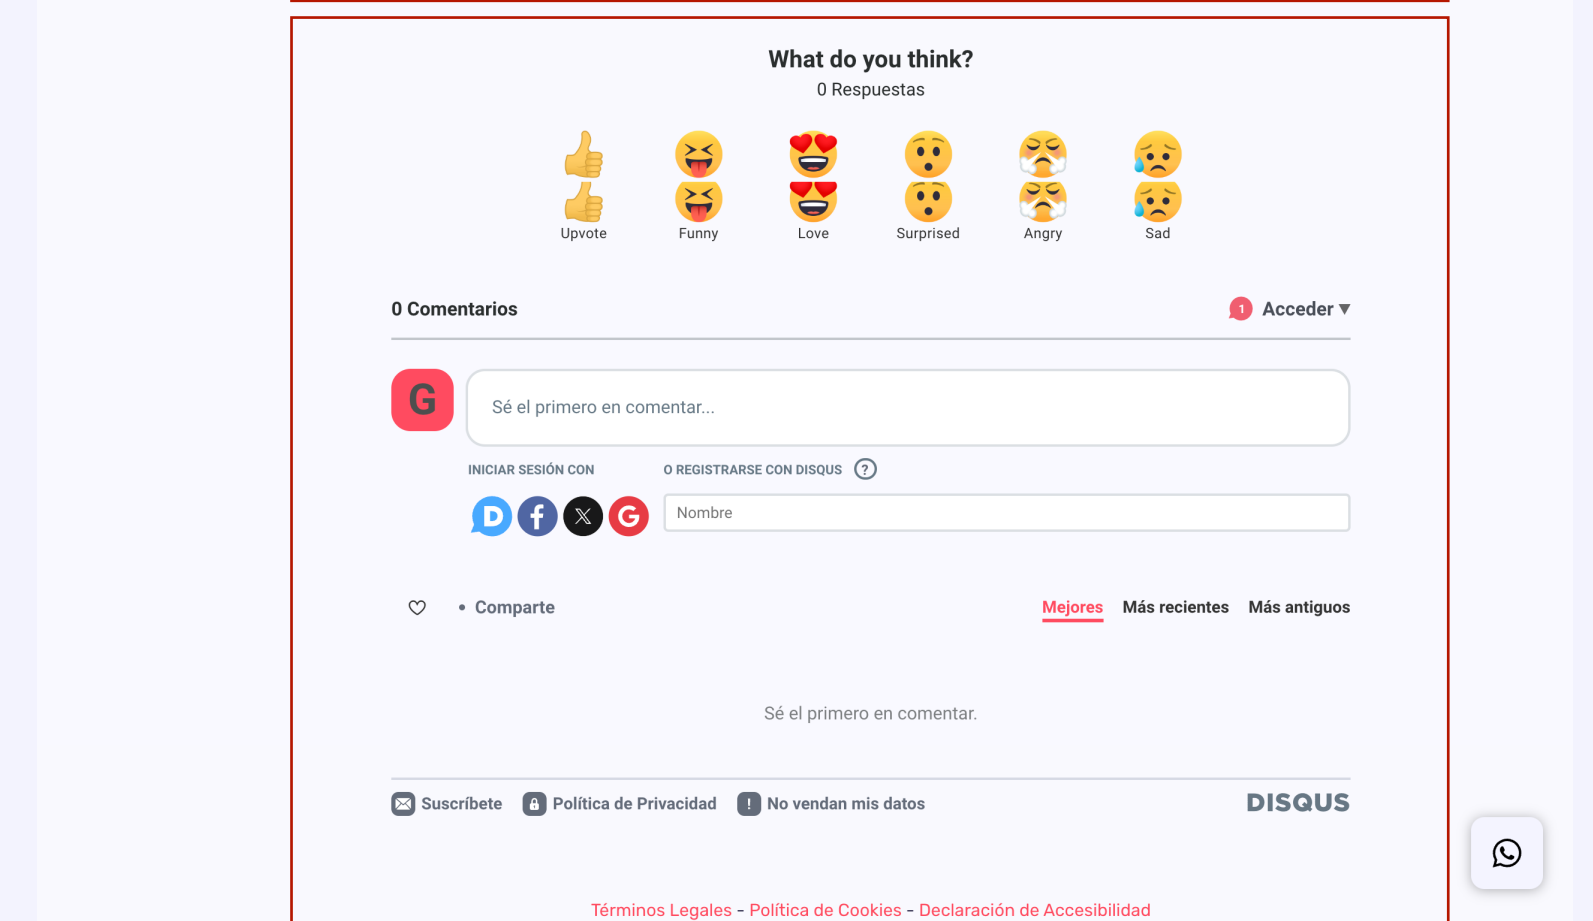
What do you think?
0 Respuestas

Upvote
Funny
Love
Surprised
Angry
Sad

0 Comentarios

1 Acceder ▾

G

Sé el primero en comentar...

INICIAR SESIÓN CON

O REGISTRARSE CON DISQUS ?

Nombre

• Comparte

Mejores Más recientes Más antiguos

Sé el primero en comentar.

Suscríbete Política de Privacidad No vendan mis datos DISQUS

Términos Legales - Política de Cookies - Declaración de Accesibilidad